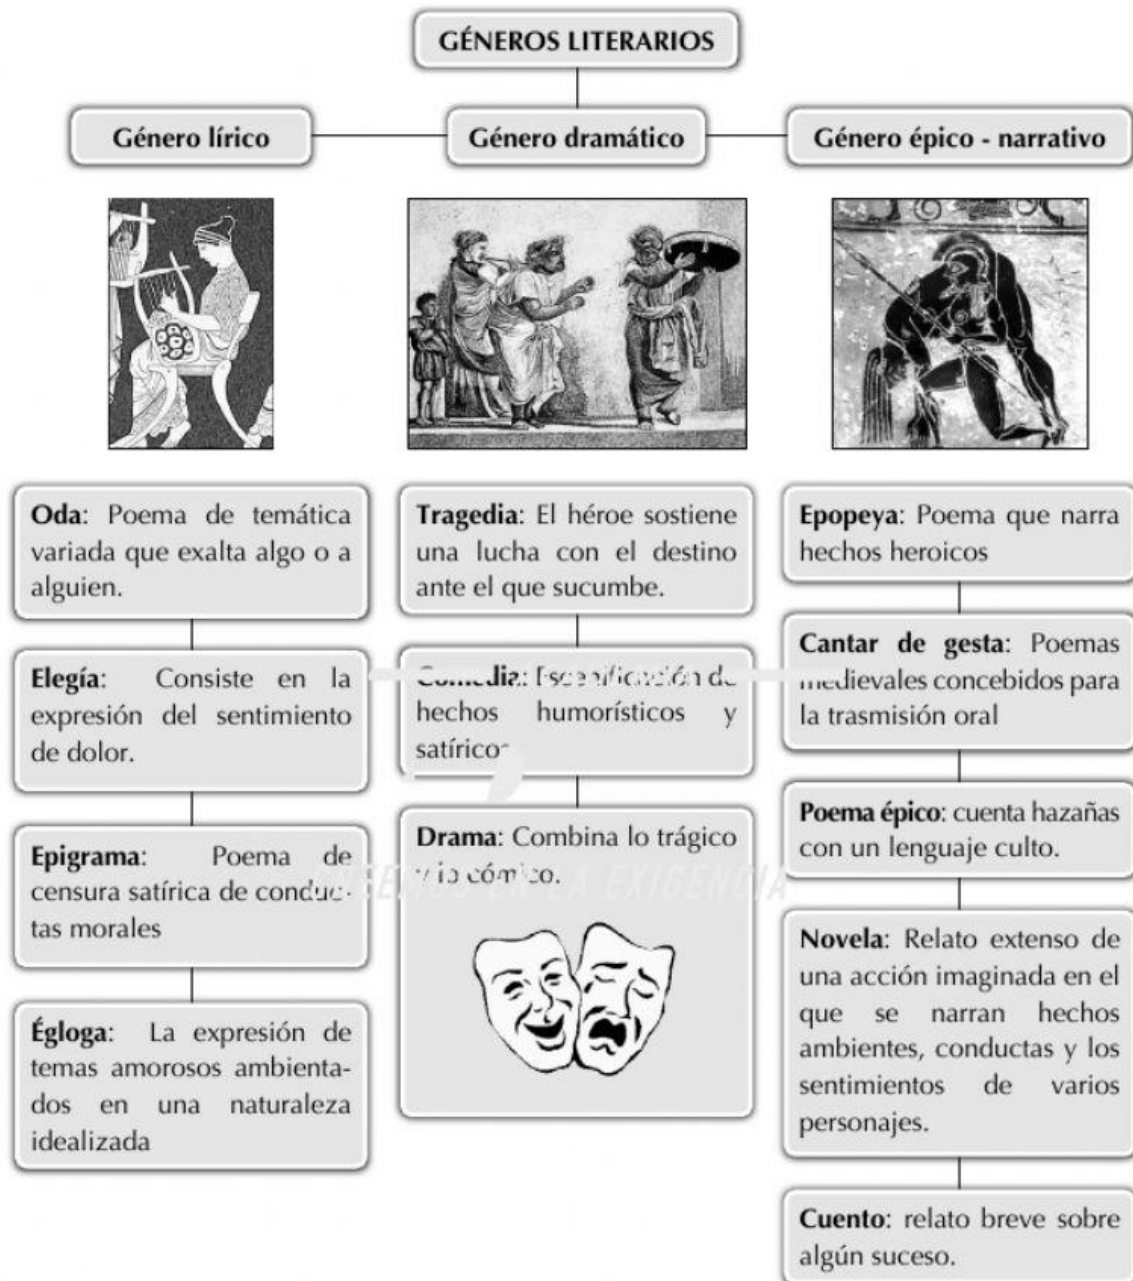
GÉNEROS LITERARIOS

Género lírico

Género dramático

Género épico - narrativo

Oda: Poema de temática variada que exalta algo o a alguien.

Elegía: Consiste en la expresión del sentimiento de dolor.

Epigrama: Poema de censura satírica de conductas morales

Égloga: La expresión de temas amorosos ambientados en una naturaleza idealizada

Tragedia: El héroe sostiene una lucha con el destino ante el que sucumbe.

Comedia: Escenificación de hechos humorísticos y satíricos

Drama: Combina lo trágico y lo cómico.

Epopeya: Poema que narra hechos heroicos

Cantar de gesta: Poemas medievales concebidos para la trasmisión oral

Poema épico: cuenta hazañas con un lenguaje culto.

Novela: Relato extenso de una acción imaginada en el que se narran hechos ambientes, conductas y los sentimientos de varios personajes.

Cuento: relato breve sobre algún suceso.

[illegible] EN LA EXIGENCIA